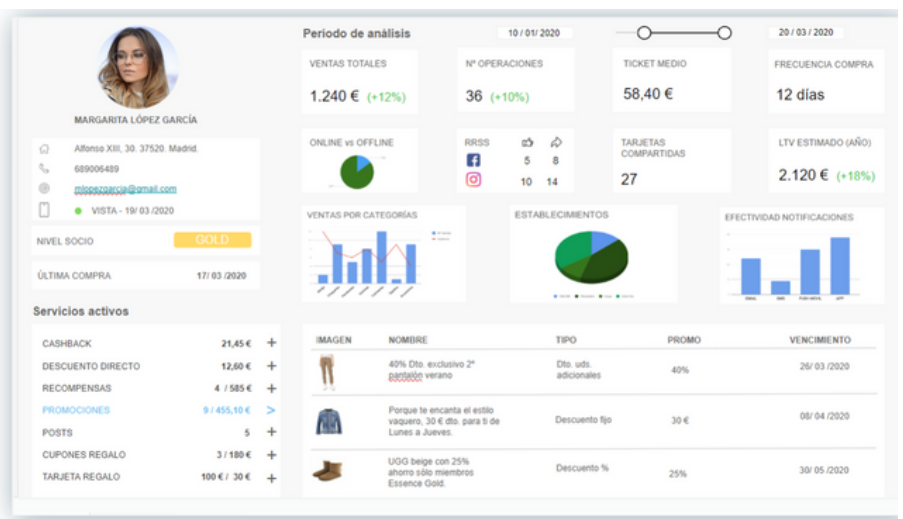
MARGARITA LÓPEZ GARCÍA

Alfonso XIII, 30. 37520. Madrid.

689006489

mlopezgarcia@gmail.com

VISTA - 19/ 03 /2020

NIVEL SOCIO GOLD

ÚLTIMA COMPRA 17/ 03 /2020

Servicios activos

| | | |
|---|---|---|
| CASHBACK | 21,45 € | + |
| DESCUENTO DIRECTO | 12,60 € | + |
| RECOMPENSAS | 4 / 585 € | + |
| PROMOCIONES | 9 / 455,10 € | > |
| POSTS | 5 | + |
| CUPONES REGALO | 3 / 180 € | + |
| TARJETA REGALO | 100 € / 30 € | + |

Periodo de análisis 10 / 01/ 2020 20 / 03 / 2020

VENTAS TOTALES
1.240 € (+12%)

Nº OPERACIONES
36 (+10%)

TICKET MEDIO
58,40 €

FRECUENCIA COMPRA
12 días

ONLINE vs OFFLINE

RRSS
5 8
10 14

TARJETAS COMPARTIDAS
27

LTV ESTIMADO (AÑO)
2.120 € (+18%)

VENTAS POR CATEGORÍAS

ESTABLECIMIENTOS

EFECTIVIDAD NOTIFICACIONES

EMAIL SMS PUSH MOVIL APP

| IMAGEN | NOMBRE | TIPO | PROMO | VENCIMIENTO |
|---|---|---|---|---|
| | 40% Dto. exclusivo 2º pantalón verano | Dto. uds. adicionales | 40% | 26/ 03 /2020 |
| | Porque te encanta el estilo vaquero, 30 € dto. para ti de Lunes a Jueves. | Descuento fijo | 30 € | 08/ 04 /2020 |
| | UGG beige con 25% ahorro sólo miembros Essence Gold. | Descuento % | 25% | 30/ 05 /2020 |